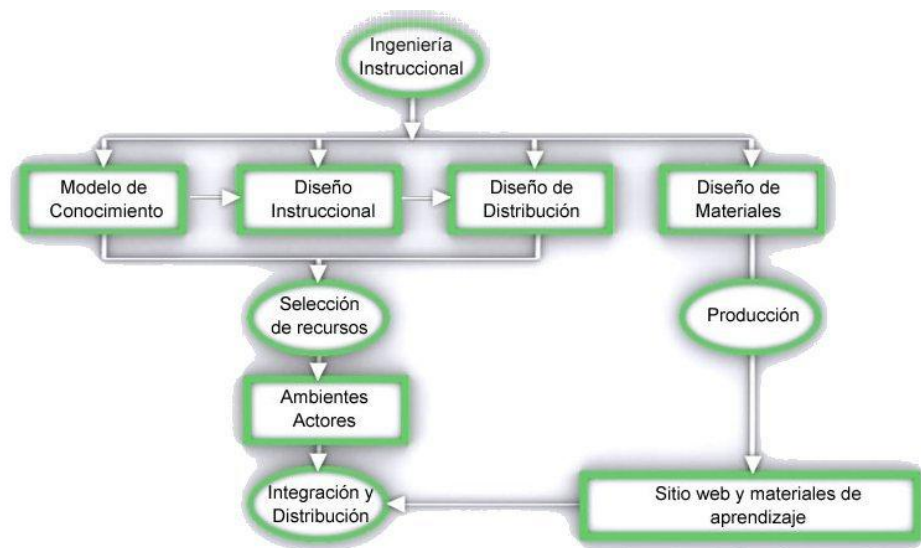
Ingeniería Instruccional

Modelo de Conocimiento

Diseño Instruccional

Diseño de Distribución

Diseño de Materiales

Selección de recursos

Producción

Ambientes Actores

Integración y Distribución

Sitio web y materiales de aprendizaje